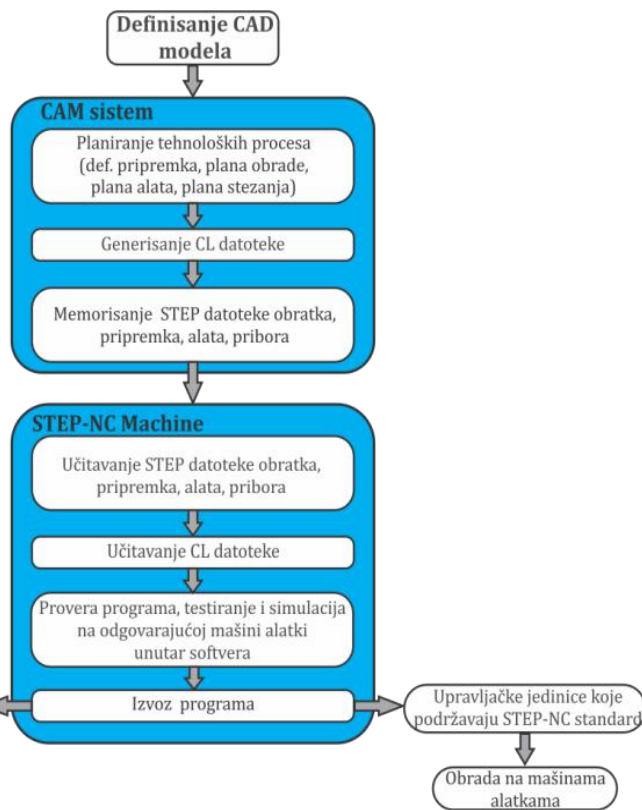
Definisanje CAD modela

CAM sistem

Planiranje tehnoloških procesa (def. pripremka, plana obrade, plana alata, plana stezanja)

Generisanje CL datoteke

Memorisanje STEP datoteke obratka, pripremka, alata, pribora

STEP-NC Machine

Učitavanje STEP datoteke obratka, pripremka, alata, pribora

Učitavanje CL datoteke

Provera programa, testiranje i simulacija na odgovarajućoj mašini alatki unutar softvera

Izvoz programa

Upravljačke jedinice koje podržavaju STEP-NC standard

Obrada na mašinama alatkama